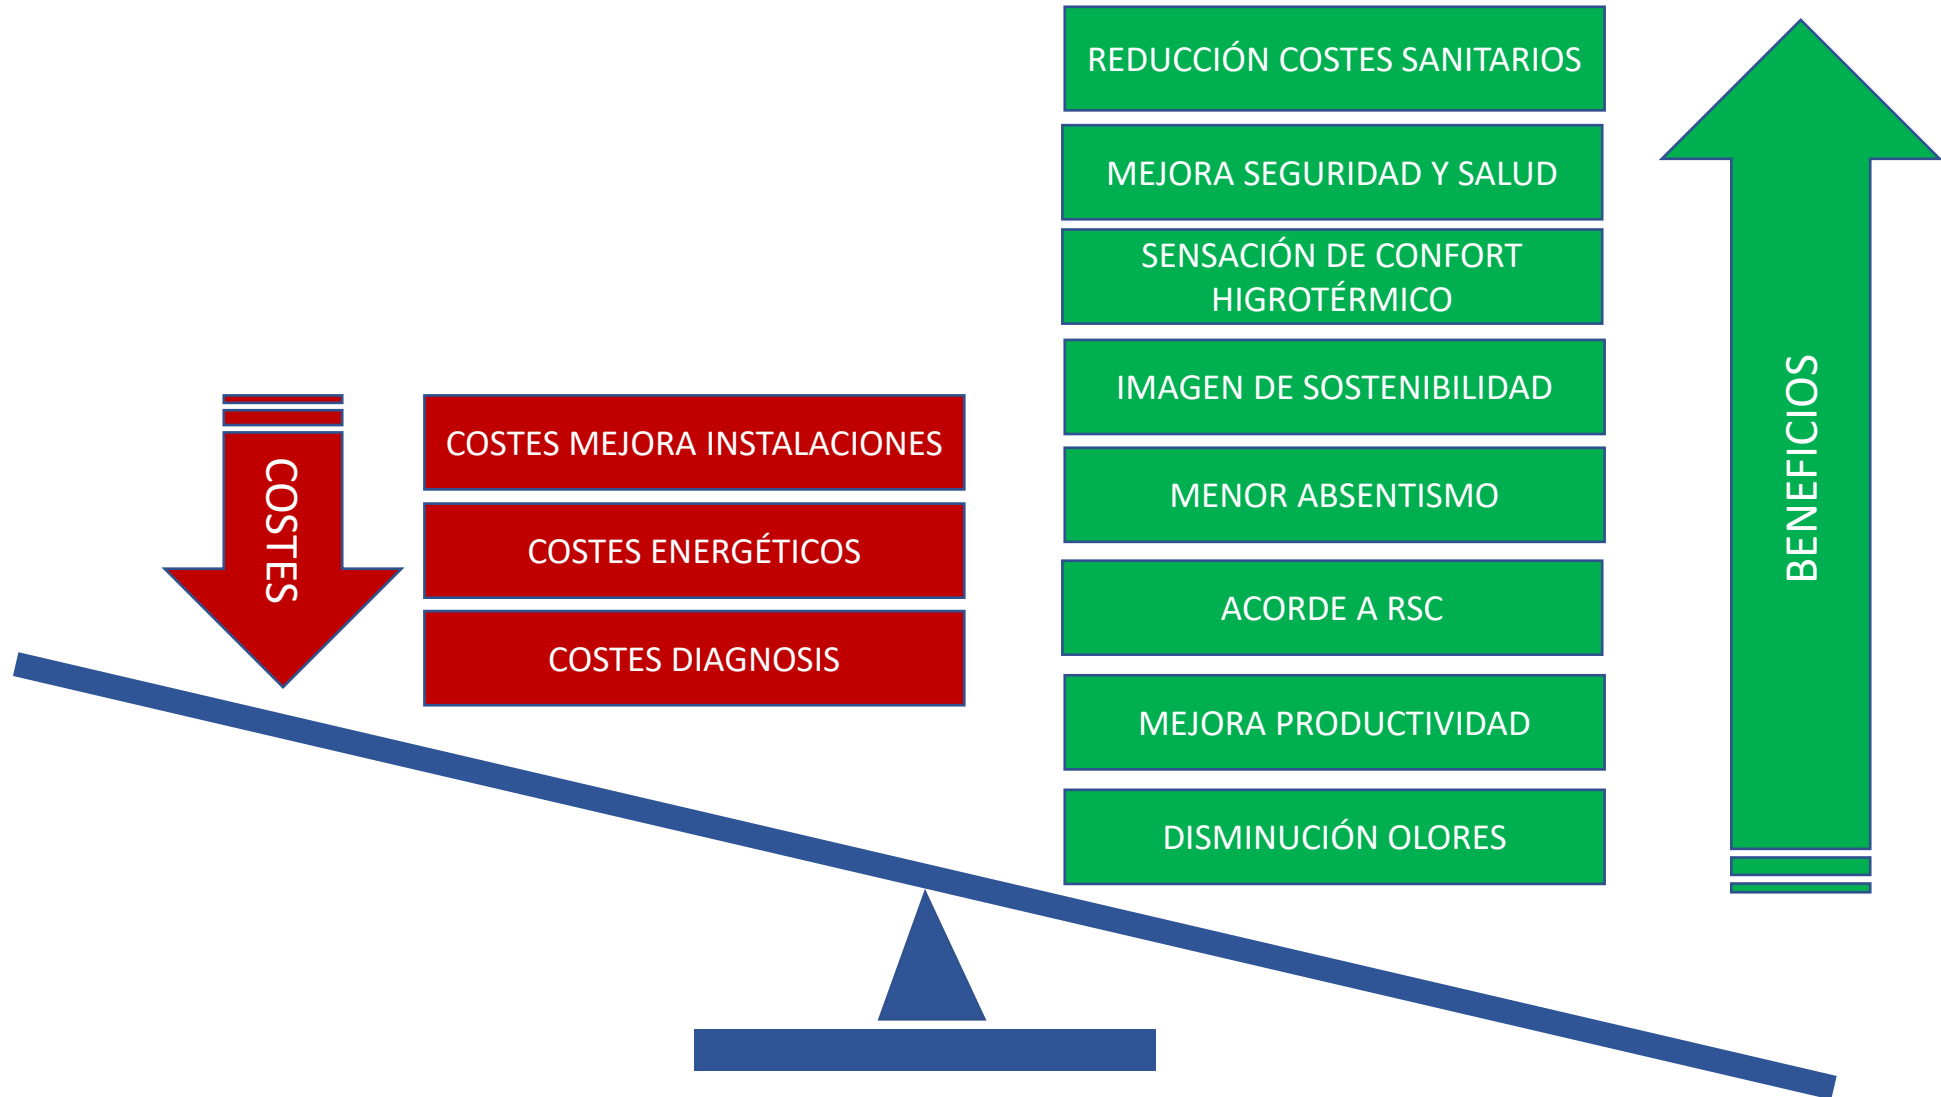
COSTES

COSTES MEJORA INSTALACIONES

COSTES ENERGÉTICOS

COSTES DIAGNOSIS

REDUCCIÓN COSTES SANITARIOS

MEJORA SEGURIDAD Y SALUD

SENSACIÓN DE CONFORT HIGROTÉRMICO

IMAGEN DE SOSTENIBILIDAD

MENOR ABSENTISMO

ACORDE A RSC

MEJORA PRODUCTIVIDAD

DISMINUCIÓN OLORES

BENEFICIOS